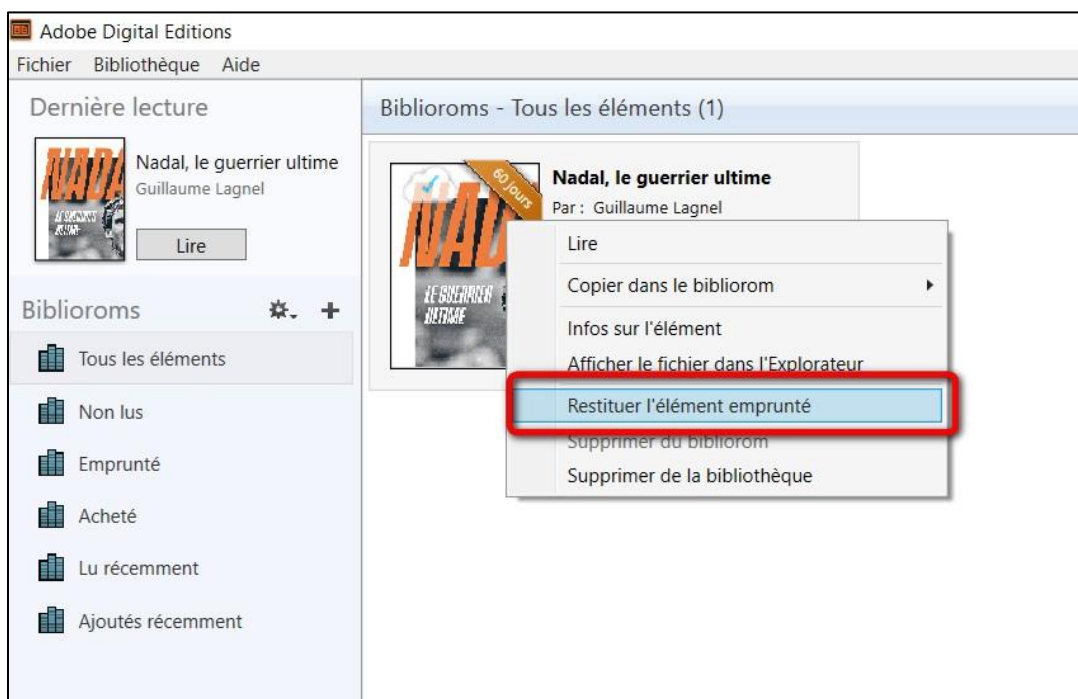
Adobe Digital Editions

Fichier Bibliothèque Aide

Dernière lecture

NADAL LE GUERRIER ULTIME

Nadal, le guerrier ultime
Guillaume Lagnel

Lire

Biblioroms

Tous les éléments

Non lus

Emprunté

Acheté

Lu récemment

Ajoutés récemment

Biblioroms - Tous les éléments (1)

NADAL LE GUERRIER ULTIME

60 jours

Nadal, le guerrier ultime
Par : Guillaume Lagnel

Lire

Copier dans le bibliorom

Infos sur l'élément

Afficher le fichier dans l'Explorateur

Restituer l'élément emprunté

Supprimer du bibliorom

Supprimer de la bibliothèque